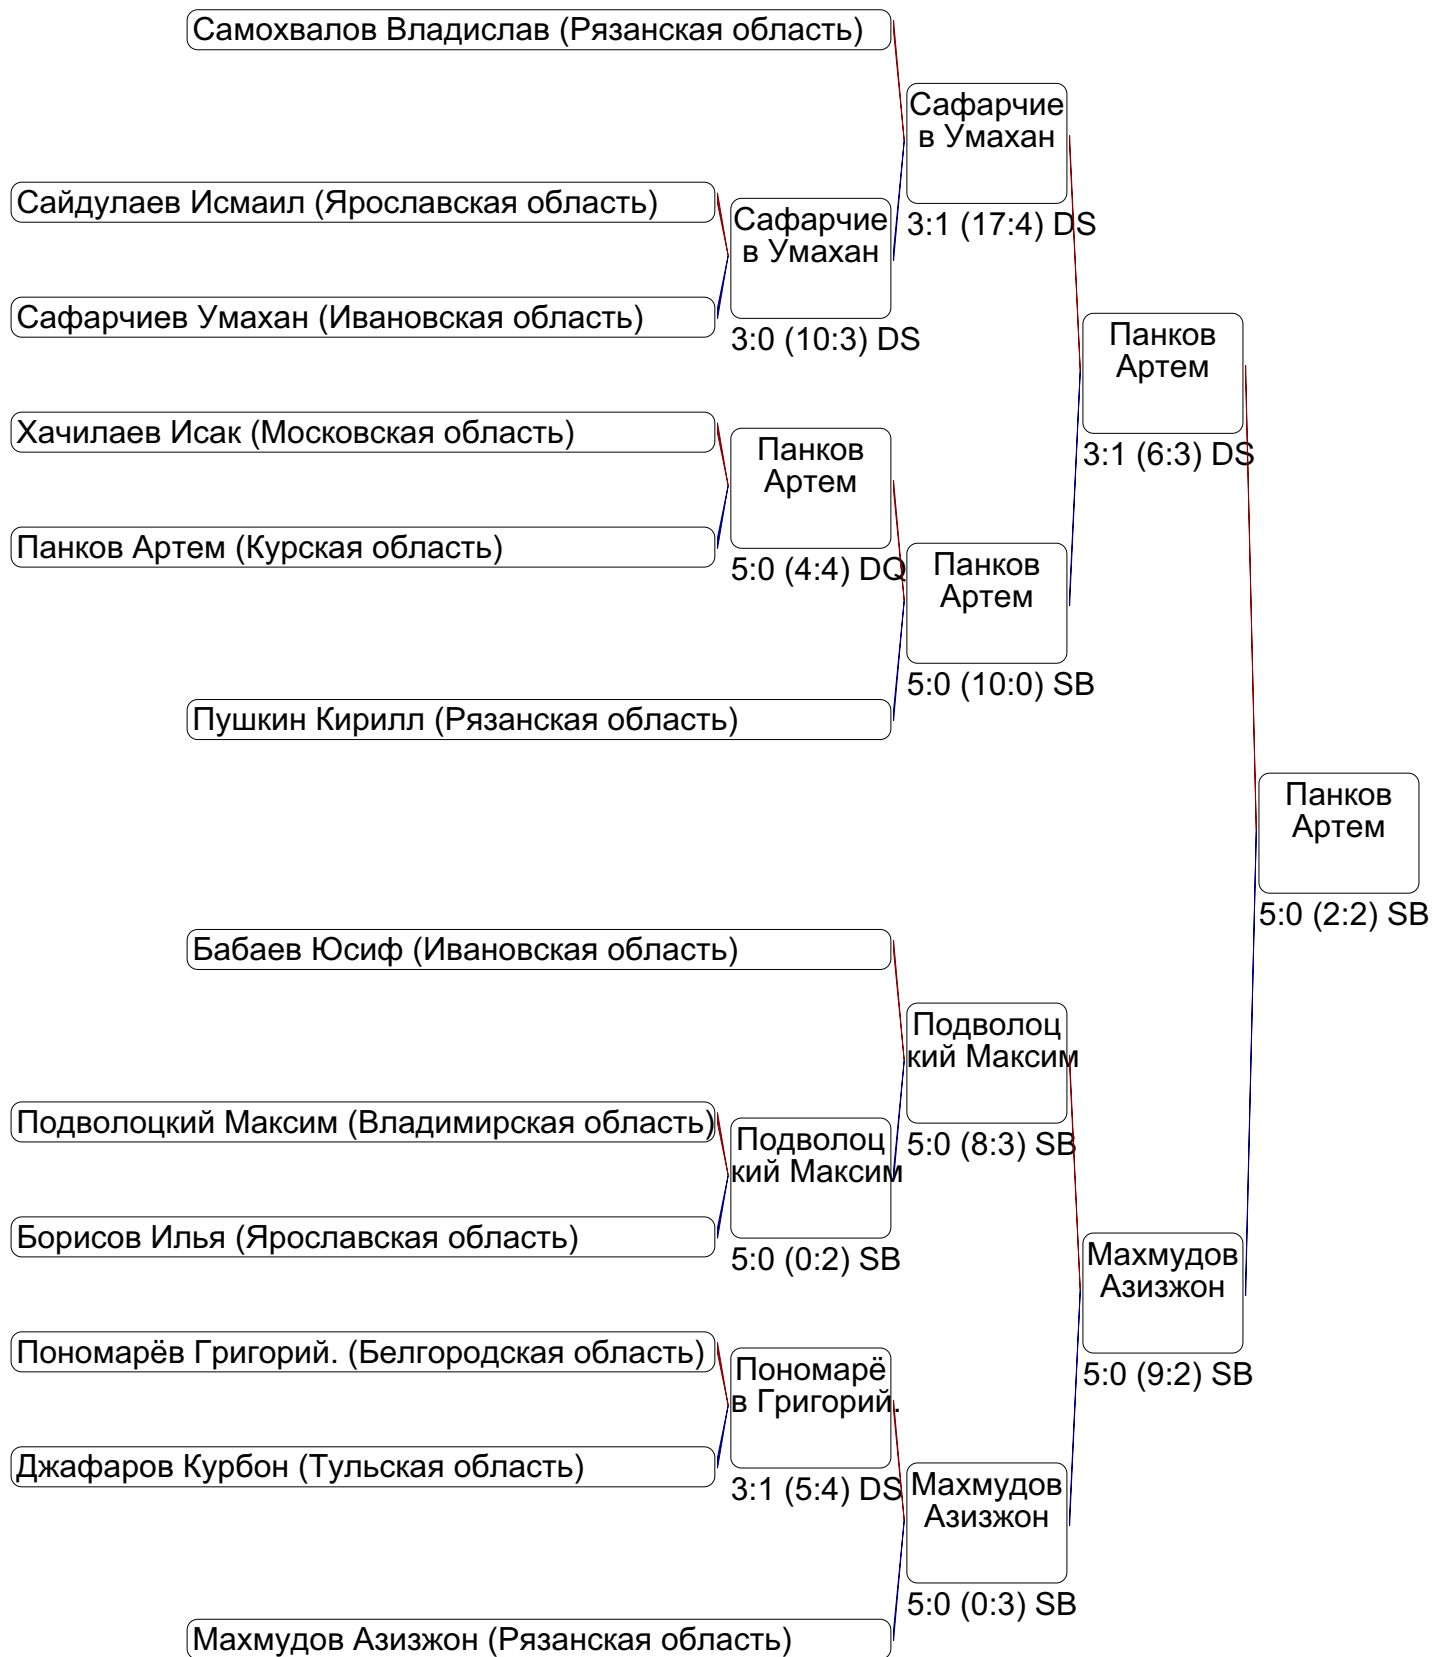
Самохвалов Владислав (Рязанская область)

Сайдулаев Исмаил (Ярославская область)

Сафарчиев Умахан (Ивановская область)

Хачилаев Исак (Московская область)

Панков Артем (Курская область)

Пушкин Кирилл (Рязанская область)

Бабаев Юсиф (Ивановская область)

Подволоцкий Максим (Владимирская область)

Борисов Илья (Ярославская область)

Пономарёв Григорий. (Белгородская область)

Джафаров Курбон (Тульская область)

Махмудов Азизжон (Рязанская область)

Сафарчиев Умахан
3:0 (10:3) DS

Панков Артем
5:0 (4:4) DQ

Подволоцкий Максим
5:0 (0:2) SB

Пономарёв Григорий.
3:1 (5:4) DS

Сафарчиев Умахан
3:1 (17:4) DS

Панков Артем
5:0 (10:0) SB

Подволоцкий Максим
5:0 (8:3) SB

Махмудов Азизжон
5:0 (0:3) SB

Панков Артем
3:1 (6:3) DS

Махмудов Азизжон
5:0 (9:2) SB

Панков Артем
5:0 (2:2) SB